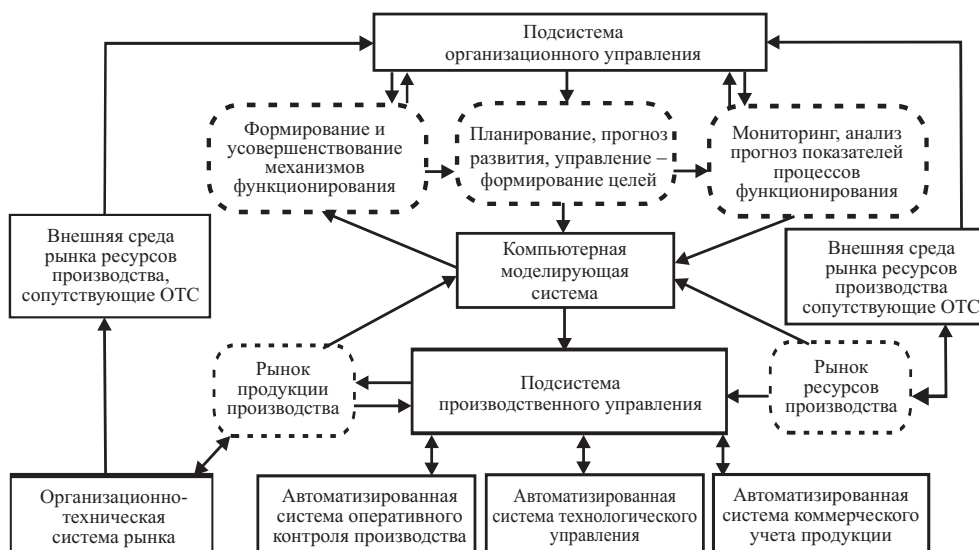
Подсистема организационного управления

Формирование и усовершенствование механизмов функционирования

Планирование, прогноз развития, управление – формирование целей

Мониторинг, анализ прогноз показателей процессов функционирования

Внешняя среда рынка ресурсов производства, сопутствующие ОТС

Компьютерная моделирующая система

Внешняя среда рынка ресурсов производства сопутствующие ОТС

Рынок продукции производства

Подсистема производственного управления

Рынок ресурсов производства

Организационно-техническая система рынка

Автоматизированная система оперативного контроля производства

Автоматизированная система технологического управления

Автоматизированная система коммерческого учета продукции